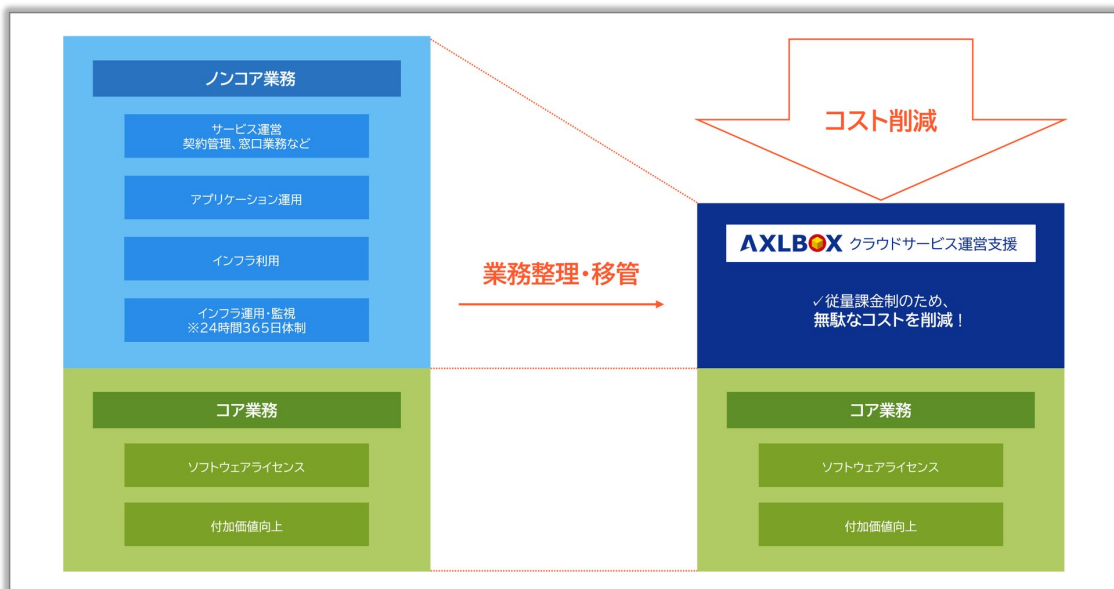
ノンコア業務

サービス運営
契約管理、窓口業務など

アプリケーション運用

インフラ利用

インフラ運用・監視
※24時間365日体制

コア業務

ソフトウェアライセンス

付加価値向上

業務整理・移管

コスト削減

AXLBOX クラウドサービス運営支援

✓従量課金制のため、
無駄なコストを削減！

コア業務

ソフトウェアライセンス

付加価値向上